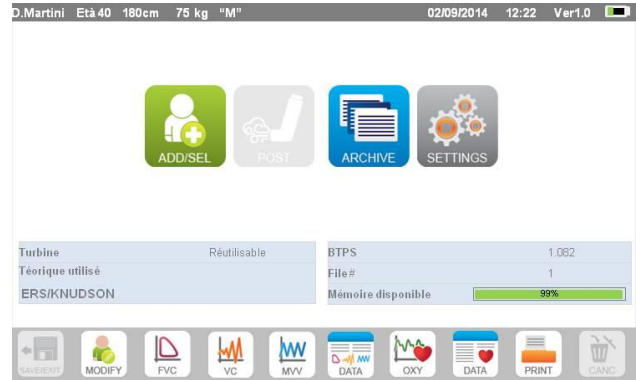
D.Martini Età 40 180cm 75 kg "M" 02/09/2014 12:22 Ver1.0

ADD/SEL
POST
ARCHIVE
SETTINGS

| Turbine | Réutilisable |
|---|---|
| Téorique utilisé | |
| ERS/KNUDSON | |

| BTPS | 1.082 |
|---|---|
| File # | 1 |
| Mémoire disponible | 99% |

SAVE/EXIT
MODIFY
FVC
VC
MVV
DATA
OXY
DATA
PRINT
CANC